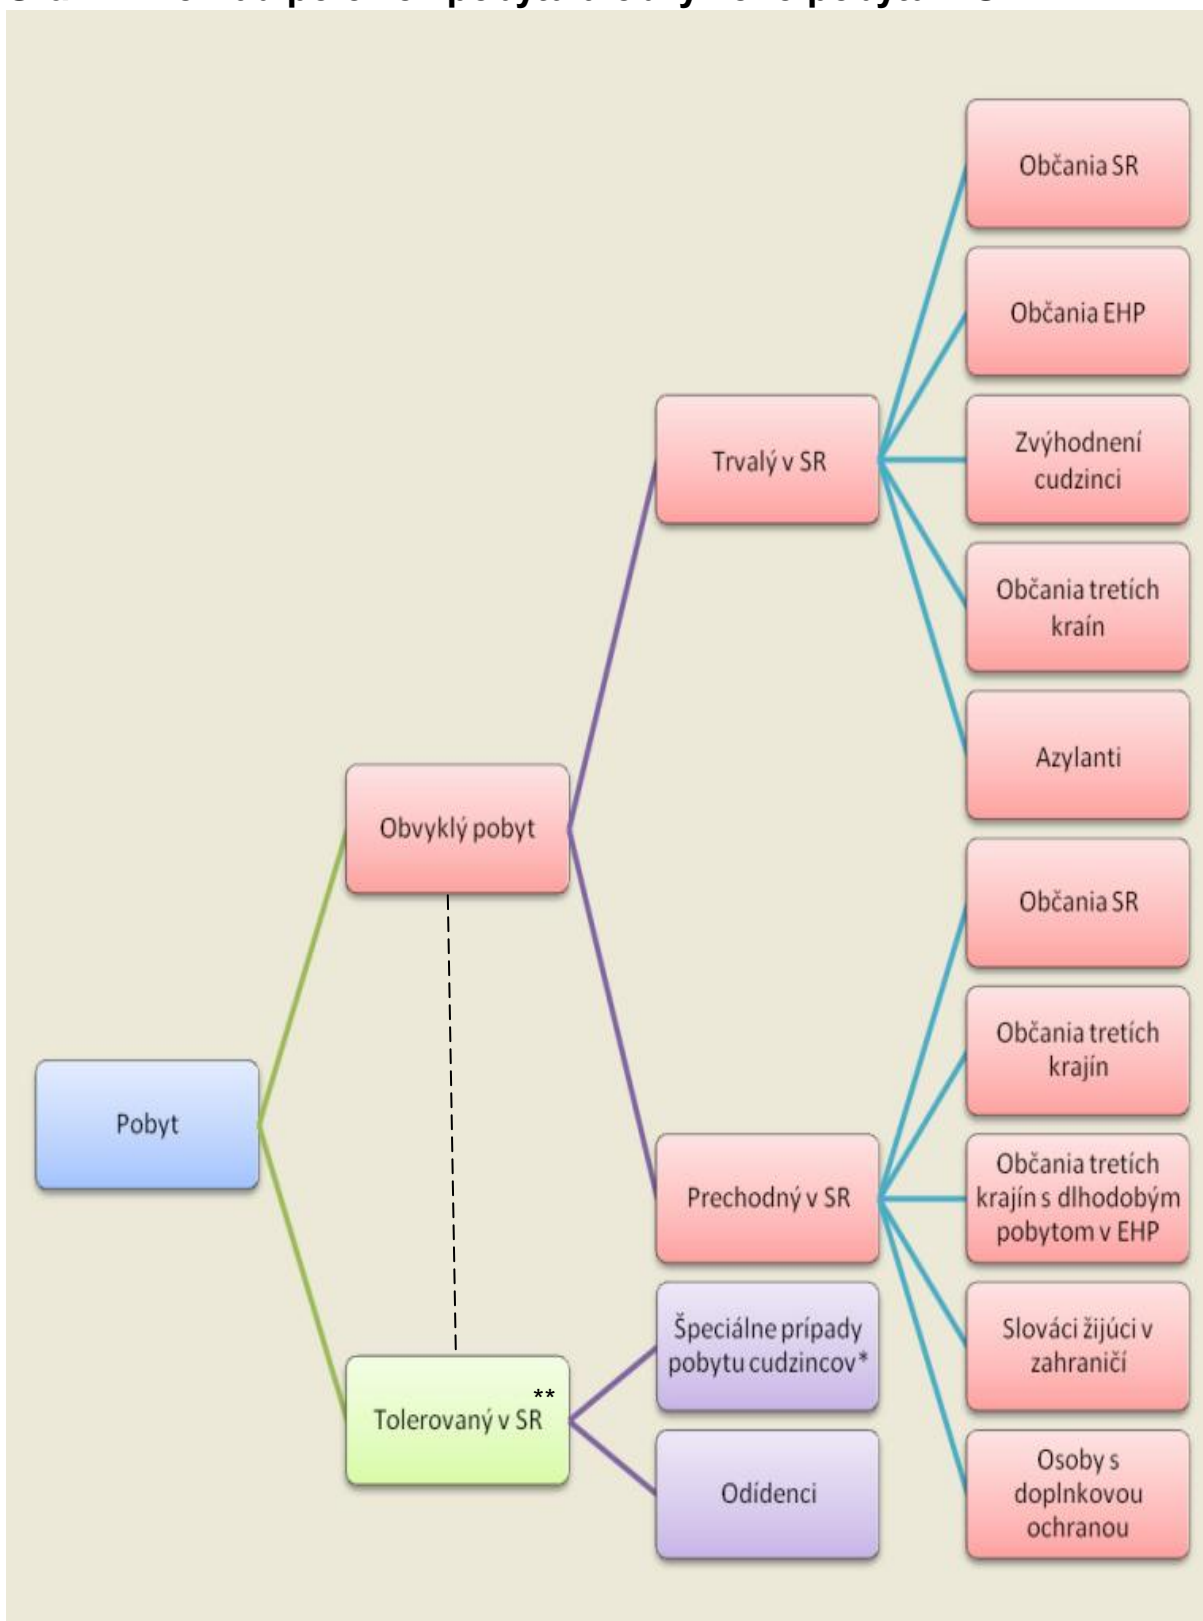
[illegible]

Občania SR

Občania EHP

Trvalý v SR

Zvýhodnení cudzinci

Občania tretích krain

Azylanti

Obvyklý pobyt

Občania SR

Občania tretích krajín

Pobyt

Prechodný v SR

Občania tretích krajín s dlhodobým pobytom v EHP

Špeciálne prípady pobytu cudzincov*

Slováci žijúci v zahraničí

Tolerovaný v SR **

Odídenci

Osoby s doplnkovou ochranou